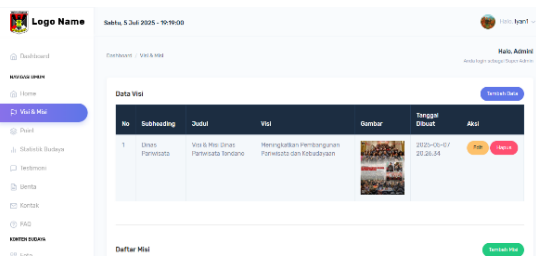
Logo Name

Sabtu, 5 Juli 2025 - 19:19:00

Halo, Iyan1

Dashboard

NAVIGASI UMUM

Home

Visi & Misi

Profil

Statistik Budaya

Testimoni

Berita

Kontak

FAQ

KONTEN BUDAYA

Dashboard / Visi & Misi

Halo, Admin!

Anda login sebagai Super Admin

Data Visi

Tambah Data

| No | Subheading | Judul | Visi | Gambar | Tanggal Dibuat | Aksi |
|---|---|---|---|---|---|---|
| 1 | Dinas Pariwisata | Visi & Misi Dinas Pariwisata Tondano | Meningkatkan Pembangunan Pariwisata dan Kebudayaan | | 2025-06-07 20:26:34 | Edit Hapus |

Daftar Misi

Tambah Misi